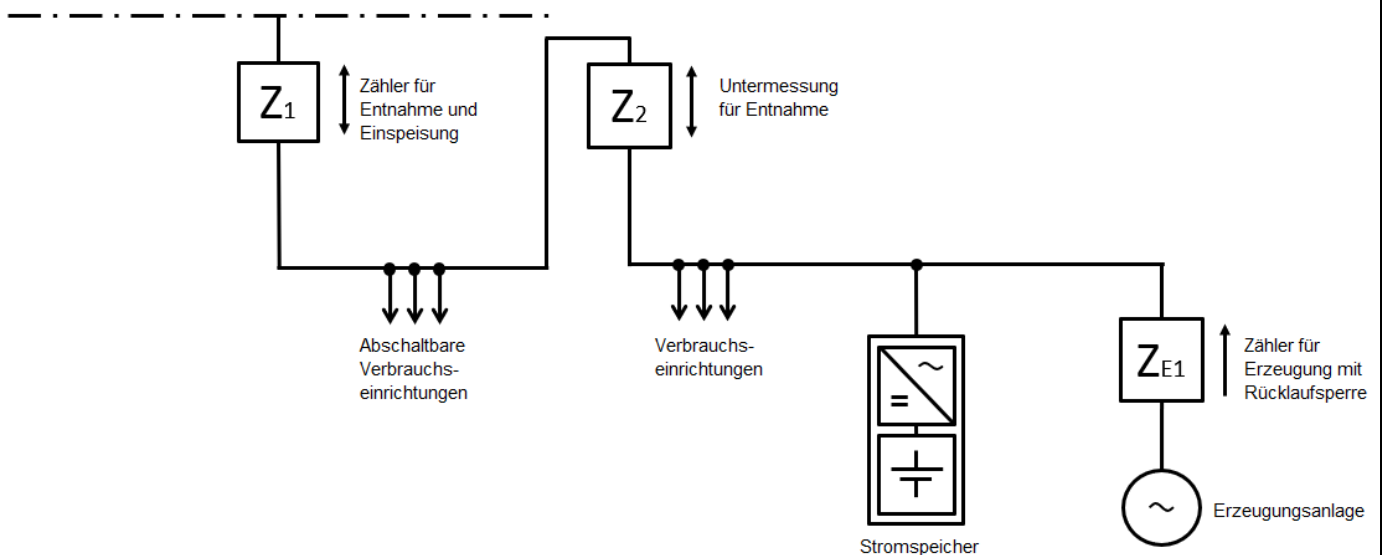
$Z_1$

Zähler für Entnahme und Einspeisung

$Z_2$

Untermessung für Entnahme

Abschaltbare Verbrauchseinrichtungen

Verbrauchseinrichtungen

~

=

Stromspeicher

$Z_{E1}$

Zähler für Erzeugung mit Rücklaufsperre

~

Erzeugungsanlage